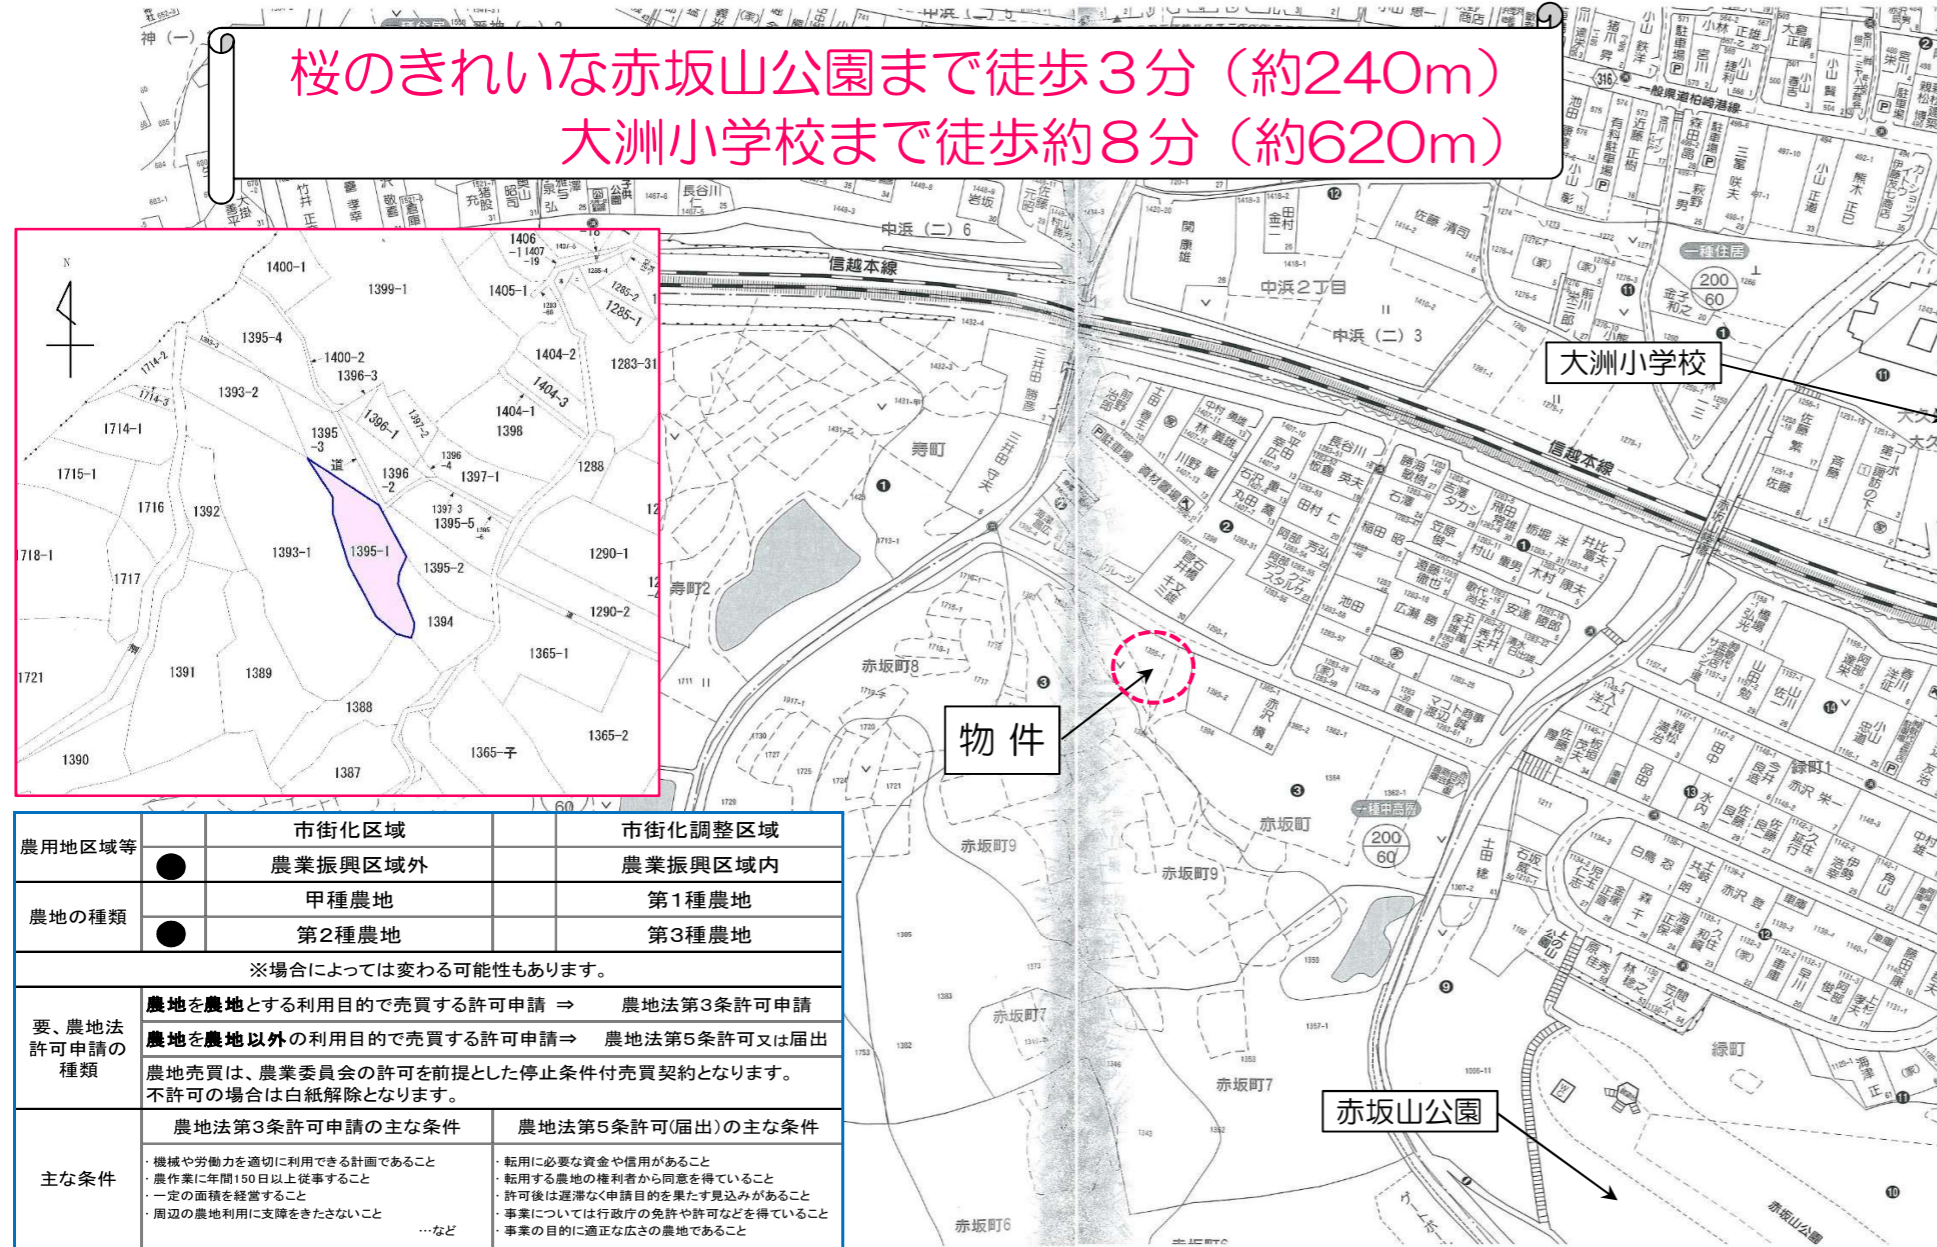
桜のきれいな赤坂山公園まで徒歩3分（約240m）
大洲小学校まで徒歩約8分（約620m）

N

1400-1
1399-1
1406
-1 1407
-19
1405-1
1285-2
1285-1
1395-4
1400-2
1396-3
1404-2
1283-31
1714-2
1393-2
1404-3
1714-3
1396-1
1397-2
1404-1
1398
1714-1
1395
-3
道
1396
-4
1715-1
1396
-2
1397-1
1288
1716
1392
1397 3
1395-5
1393-1
1395-1
1290-1
1718-1
1395-2
1717
1394
1290-2
1365-1
1721
1391
1389
1388
1365-2
1390
1387
1365-子

信越本線
中浜（二）6
中浜2丁目
中浜（二）3
大洲小学校
一種住居
200
60
寿町
寿町2
赤坂町8
赤坂町9
赤坂町7
赤坂町6
赤坂町
一種中高層
200
60
物 件
緑町1
緑町
赤坂山公園
一般県道柏崎港線
信越本線

| 農用地区域等 |  | 市街化区域 |  | 市街化調整区域 |
|---|---|---|---|---|
|  | ● | 農業振興区域外 |  | 農業振興区域内 |
| 農地の種類 |  | 甲種農地 |  | 第1種農地 |
|  | ● | 第2種農地 |  | 第3種農地 |
| ※場合によっては変わる可能性もあります。 | | | | |
| 要、農地法許可申請の種類 | 農地を農地とする利用目的で売買する許可申請 ⇒ 農地法第3条許可申請 | | | |
|  | 農地を農地以外の利用目的で売買する許可申請⇒ 農地法第5条許可又は届出 | | | |
|  | 農地売買は、農業委員会の許可を前提とした停止条件付売買契約となります。不許可の場合は白紙解除となります。 | | | |
| 主な条件 | 農地法第3条許可申請の主な条件 | | 農地法第5条許可(届出)の主な条件 | |
|  | ・機械や労働力を適切に利用できる計画であること ・農作業に年間150日以上従事すること ・一定の面積を経営すること ・周辺の農地利用に支障をきたさないこと …など | | ・転用に必要な資金や信用があること ・転用する農地の権利者から同意を得ていること ・許可後は遅滞なく申請目的を果たす見込みがあること ・事業については行政庁の免許や許可などを得ていること ・事業の目的に適正な広さの農地であること | |